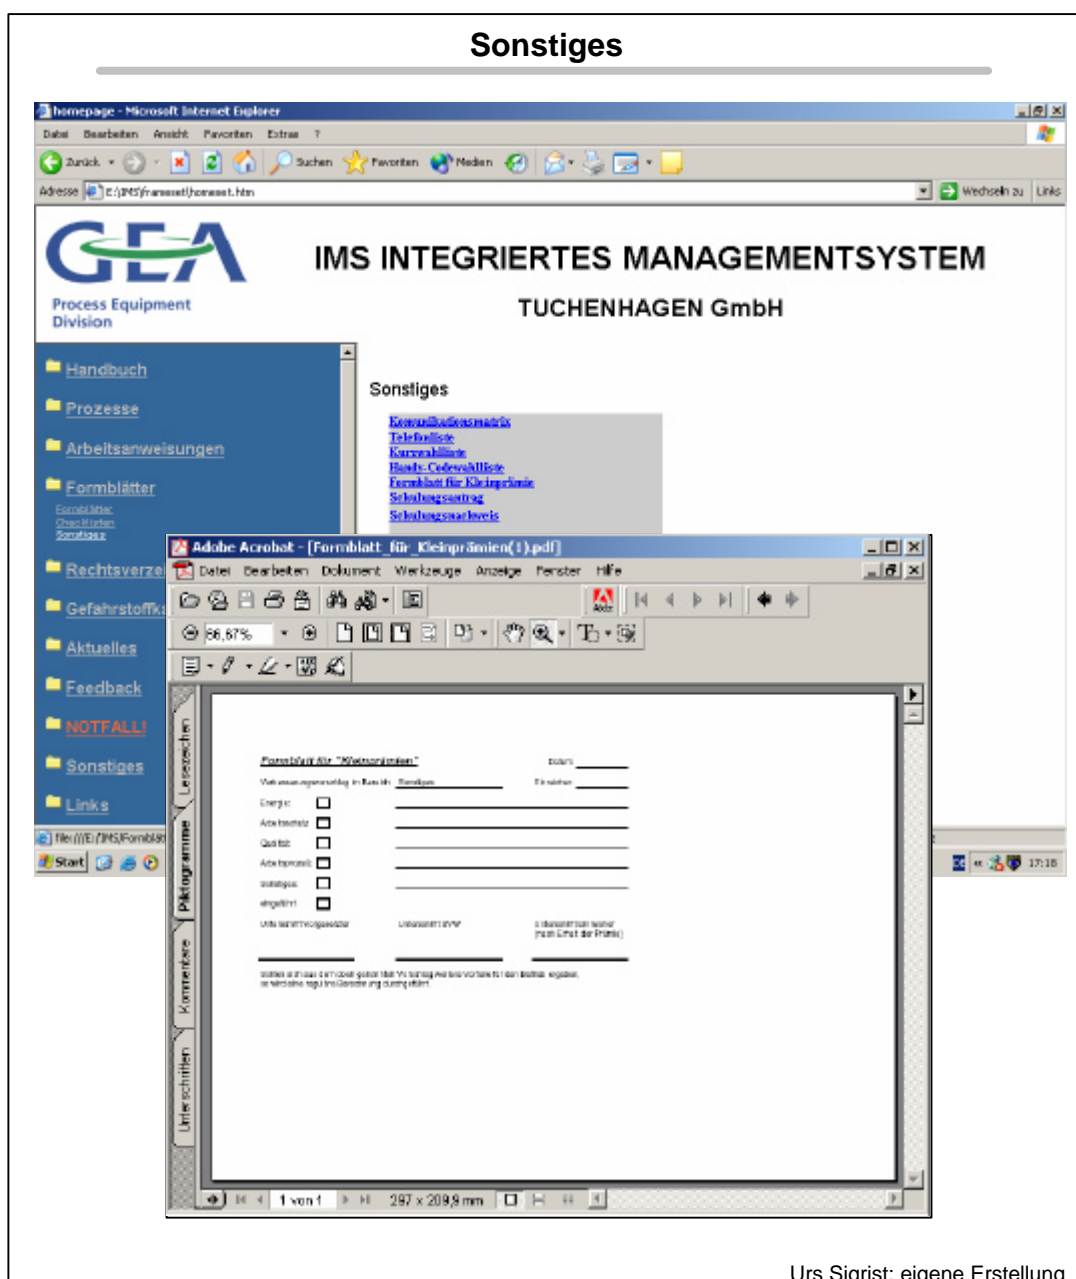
Sonstiges

homepage - Microsoft Internet Explorer

Datei Bearbeiten Ansicht Favoriten Extras ?

Zurück Suchen Favoriten Medien

Adresse E:\IMS\frameset\homeset.htm Wechseln zu Links

GEA

Process Equipment Division

IMS INTEGRIERTES MANAGEMENTSYSTEM

TUCHENHAGEN GmbH

Handbuch

Prozesse

Arbeitsanweisungen

Formblätter

Formblätter
Checklisten
Sonstiges

Rechtsverze

Gefahrstoffk

Aktuelles

Feedback

NOTFALL!

Sonstiges

Links

Sonstiges

Kommunikationsmatrix
Telefonliste
Kurzwahlliste
Handy-Codewahlliste
Formblatt für Kleinprämie
Schulungsantrag
Schulungsnachweis

file:///E:/IMS/Formblät

Start

17:18

Adobe Acrobat - [Formblatt_für_Kleinprämien(1).pdf]

Datei Bearbeiten Dokument Werkzeuge Anzeige Fenster Hilfe

56,67%

Lesezeichen

Piktogramme

Kommentare

Unterschriften

Formblatt für "Kleinprämien"

Datum

Verbesserungsvorschlag im Bereich: Sonstiges

Einreicher

Energie

Arbeitsschutz

Qualität

Arbeitsprozeß

Sonstiges

eingeführt

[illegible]

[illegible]

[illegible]

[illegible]

1 von 1

297 x 209,9 mm

Urs Sigrist: eigene Erstellung